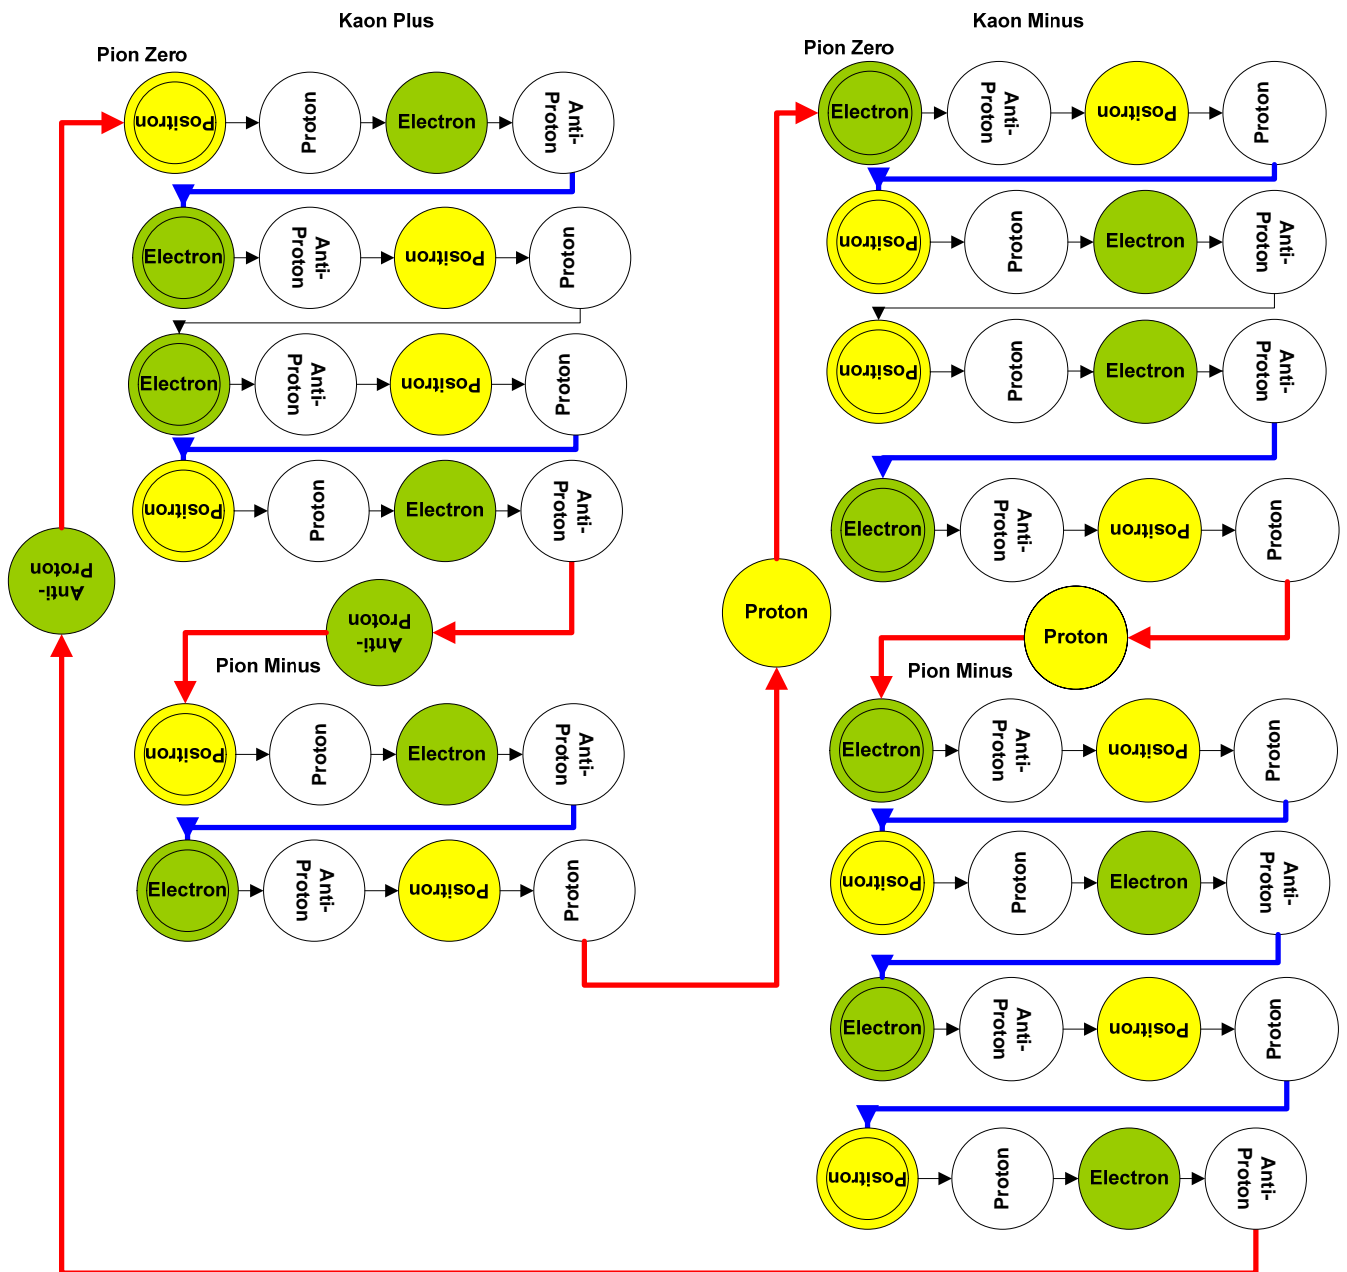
Kaon Plus

Pion Zero

Positron Proton Electron Anti-Proton

Electron Anti-Proton Positron Proton

Electron Anti-Proton Positron Proton

Positron Proton Electron Anti-Proton

Anti-Proton

Anti-Proton

Pion Minus

Positron Proton Electron Anti-Proton

Electron Anti-Proton Positron Proton

Kaon Minus

Pion Zero

Electron Anti-Proton Positron Proton

Positron Proton Electron Anti-Proton

Positron Proton Electron Anti-Proton

Electron Anti-Proton Positron Proton

Proton

Proton

Pion Minus

Electron Anti-Proton Positron Proton

Positron Proton Electron Anti-Proton

Electron Anti-Proton Positron Proton

Positron Proton Electron Anti-Proton